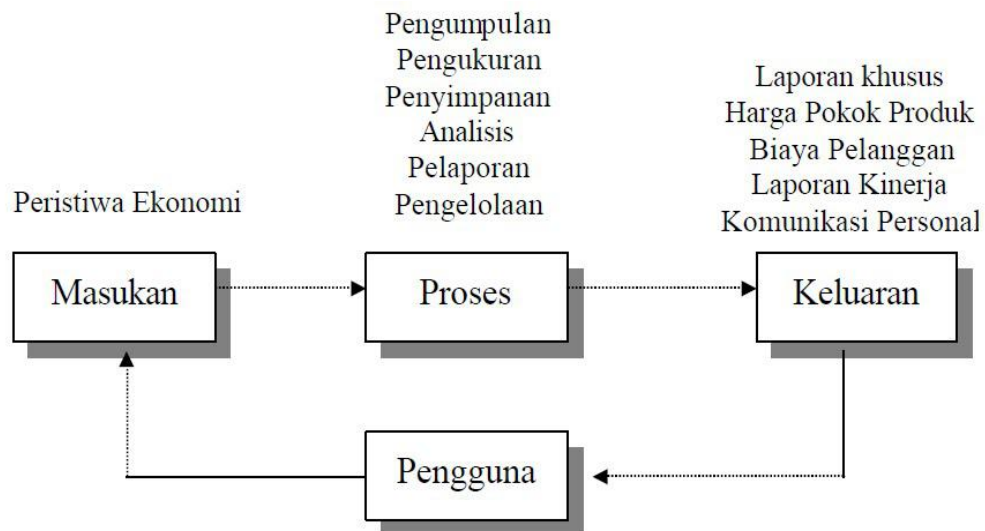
Peristiwa Ekonomi

Masukan

Pengumpulan
Pengukuran
Penyimpanan
Analisis
Pelaporan
Pengelolaan

Proses

Laporan khusus
Harga Pokok Produk
Biaya Pelanggan
Laporan Kinerja
Komunikasi Personal

Keluaran

Pengguna